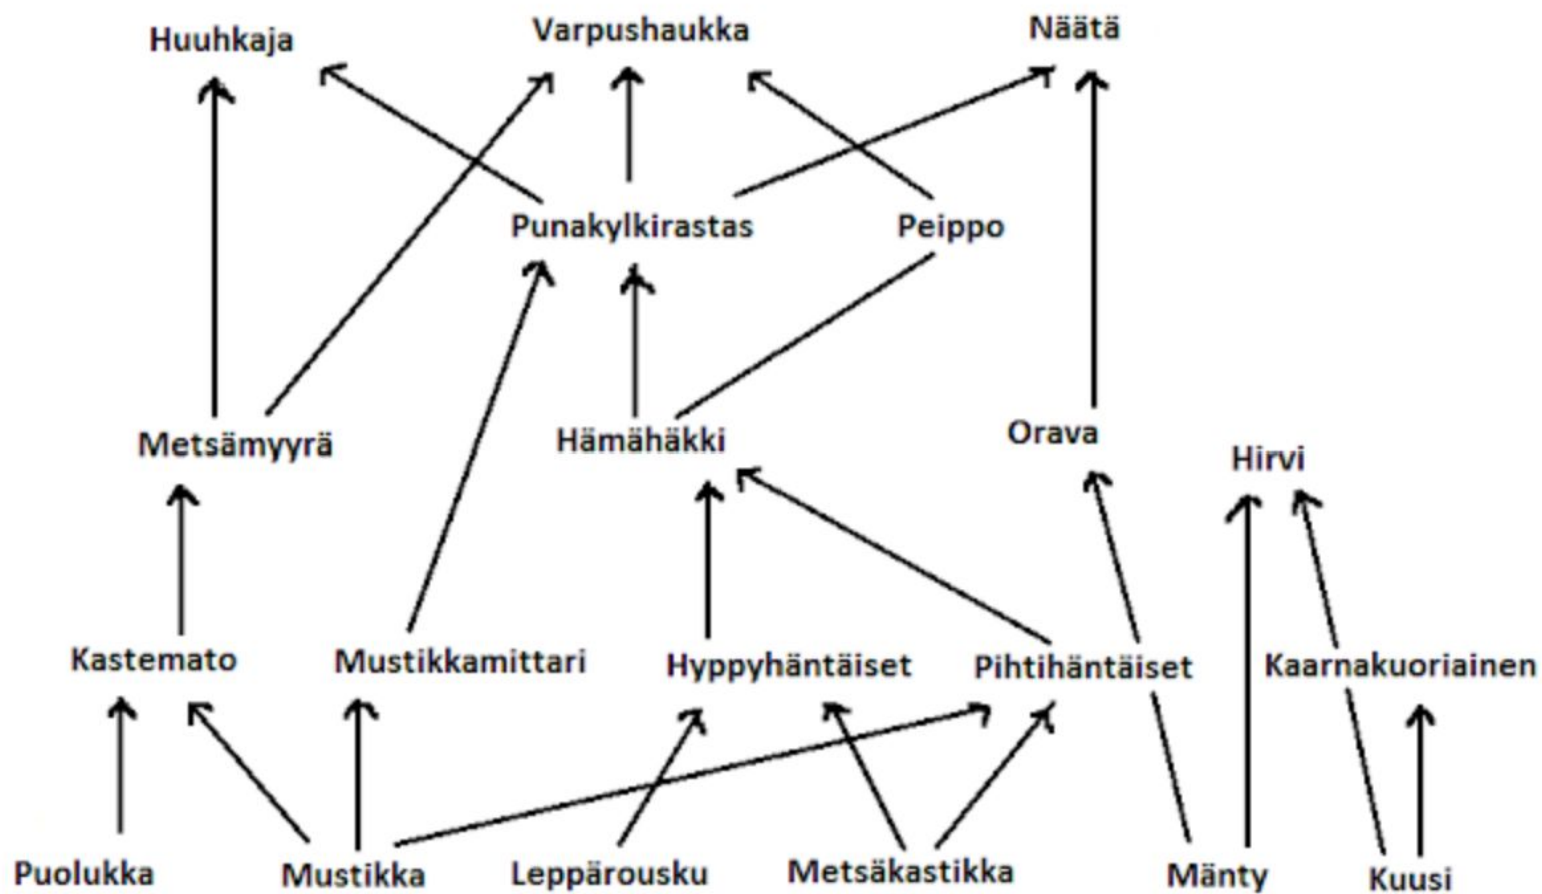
Huuhkaja
Varpushaukka
Näätä

Punakylkirastas
Peippo

Metsämyyrä
Hämähäkki
Orava
Hirvi

Kastemato
Mustikkamittari
Hyppyhäntäiset
Pihtihäntäiset
Kaarnakuoriainen

Puolukka
Mustikka
Leppärousku
Metsäkastikka
Mänty
Kuusi